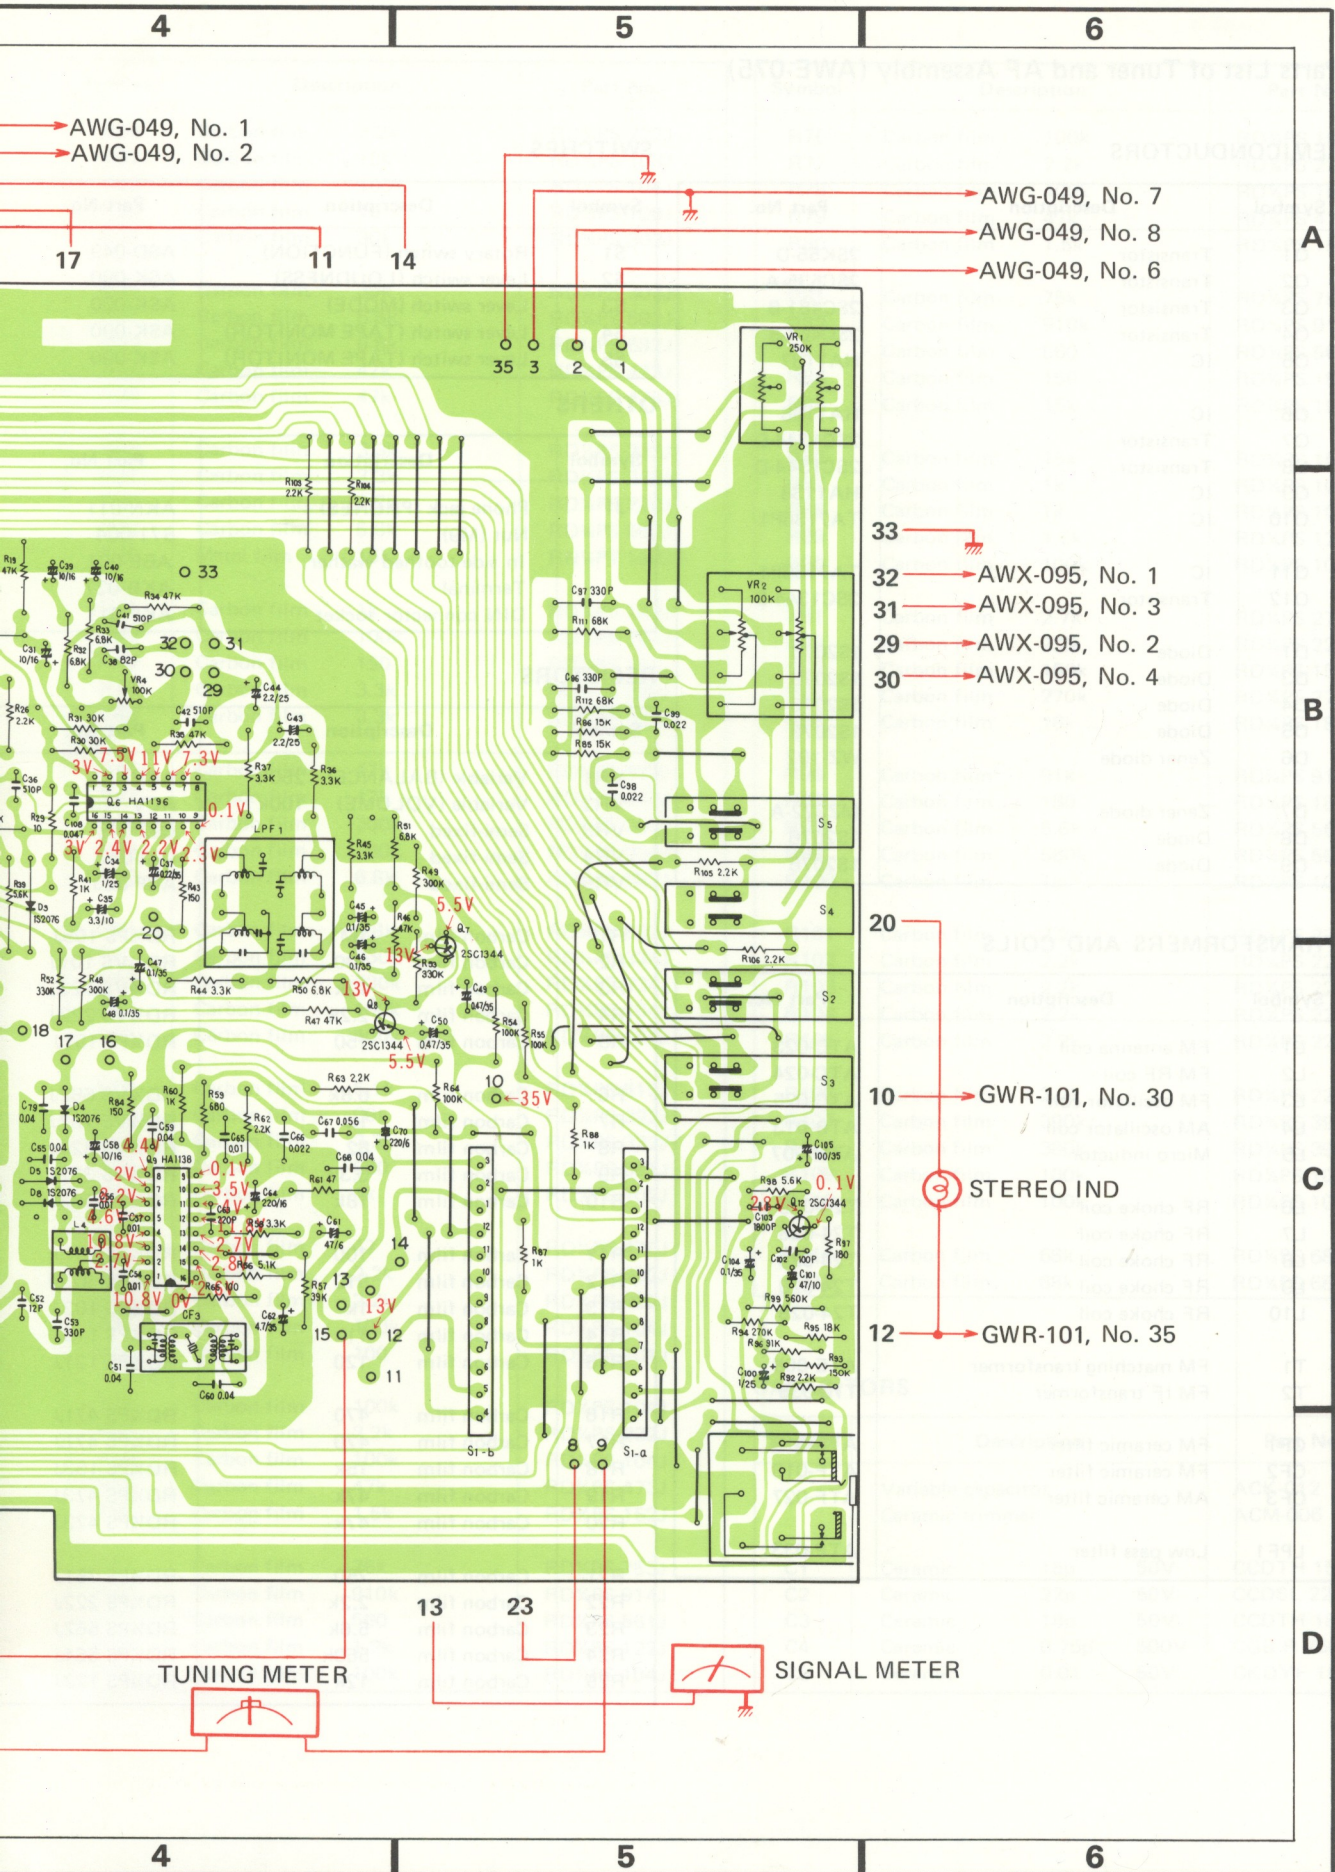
4
5
6

AWG-049, No. 1
AWG-049, No. 2
17
11
14
AWG-049, No. 7
AWG-049, No. 8
AWG-049, No. 6
A
35 3 2 1
VR1 250K
R103 2.2K
R114 2.2K
33
32 AWX-095, No. 1
31 AWX-095, No. 3
29 AWX-095, No. 2
30 AWX-095, No. 4
B
R19 47K
C39 10/16
C40 10/16
33
R34 47K
C41 510P
C97 330P
R111 68K
VR2 100K
C31 10/16
R32 68K
R33 6.8K
C38 82P
32
31
30
29
VR4 100K
C44 2.2/25
C96 330P
R112 68K
R26 2.2K
R31 30K
C42 510P
R35 47K
C43 2.2/25
R86 15K
R85 15K
C99 0.022
R30 30K
3V 7.5V 11V 7.3V
R37 3.3K
R36 3.3K
C36 510P
Q6 HA1196
0.1V
C98 0.022
R29 10
C100 0.047
3V 2.4V 2.2V 2.3V
LPF1
R51 6.8K
S5
C34 1/25
C37 0.022
R45 3.3K
R41 1K
R43 150
R49 300K
R105 2.2K
R39 56K
D3 1S2076
C35 3.3/10
C45 0.1/35
R46 47K
5.5V
20
Q7
S4
C46 0.1/35
13V
R53 330K
2SC1344
20
R52 330K
R48 300K
C47 0.1/35
R44 3.3K
R50 6.8K
13V
C49 0.47/35
R106 2.2K
C48 0.1/35
R47 47K
Q8
R54 100K
R55 100K
S2
18
17
16
C50 0.47/35
2SC1344
5.5V
S3
R63 2.2K
10
10 GWR-101, No. 30
R84 150
R60 1K
R59 680
R64 100K
35V
C79 0.04
D4 1S2076
R62 2.2K
C67 0.056
C70 220/6
C105 100/35
C59 0.04
C65 0.01
C66 0.022
R88 1K
C
C55 0.04
C58 10/16
4V
Q5 HA1138
C68 0.04
STEREO IND
D5 1S2076
2V
0.1V
R61 47
R98 5.6K
0.1V
D6 1S2076
2V
3.5V
C64 220/16
2.8V
Q12 2SC1344
C56 0.001
4.6V
C57 0.001
4V
C63 220P
R58 3.3K
C103 1800P
R97 180
L4
10.8V
2.7V
C61 47/6
14
R87 1K
C104 0.1/35
C102 100P
2.7V
R56 5.1K
C101 47/10
C52 12P
10.8V
0V
R66 100
13
R57 39K
R99 560K
C53 330P
C62 47/35
13V
CF3
15
12
R94 270K
R95 18K
12 GWR-101, No. 35
R96 91K
R93 150K
C51 0.04
11
C100 1/25
R92 2.2K
C60 0.04
S1-b
8
9
S1-a
13
23
D
TUNING METER
SIGNAL METER
4
5
6